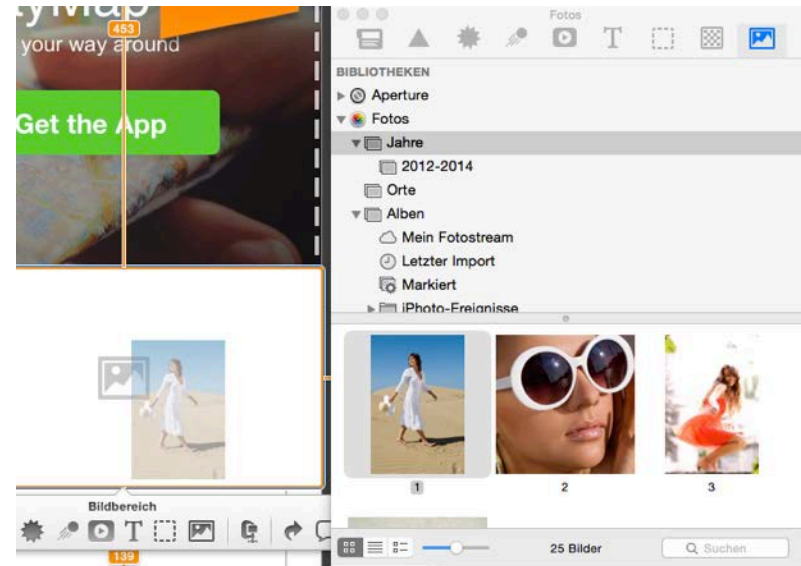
yMap
453
your way around

Get the App

Bildbereich
139

Fotos

BIBLIOTHEKEN
Aperture
Fotos
Jahre
2012-2014
Orte
Alben
Mein Fotostream
Letzter Import
Markiert
iPhoto-Ereignisse

1
2
3

25 Bilder
Suchen